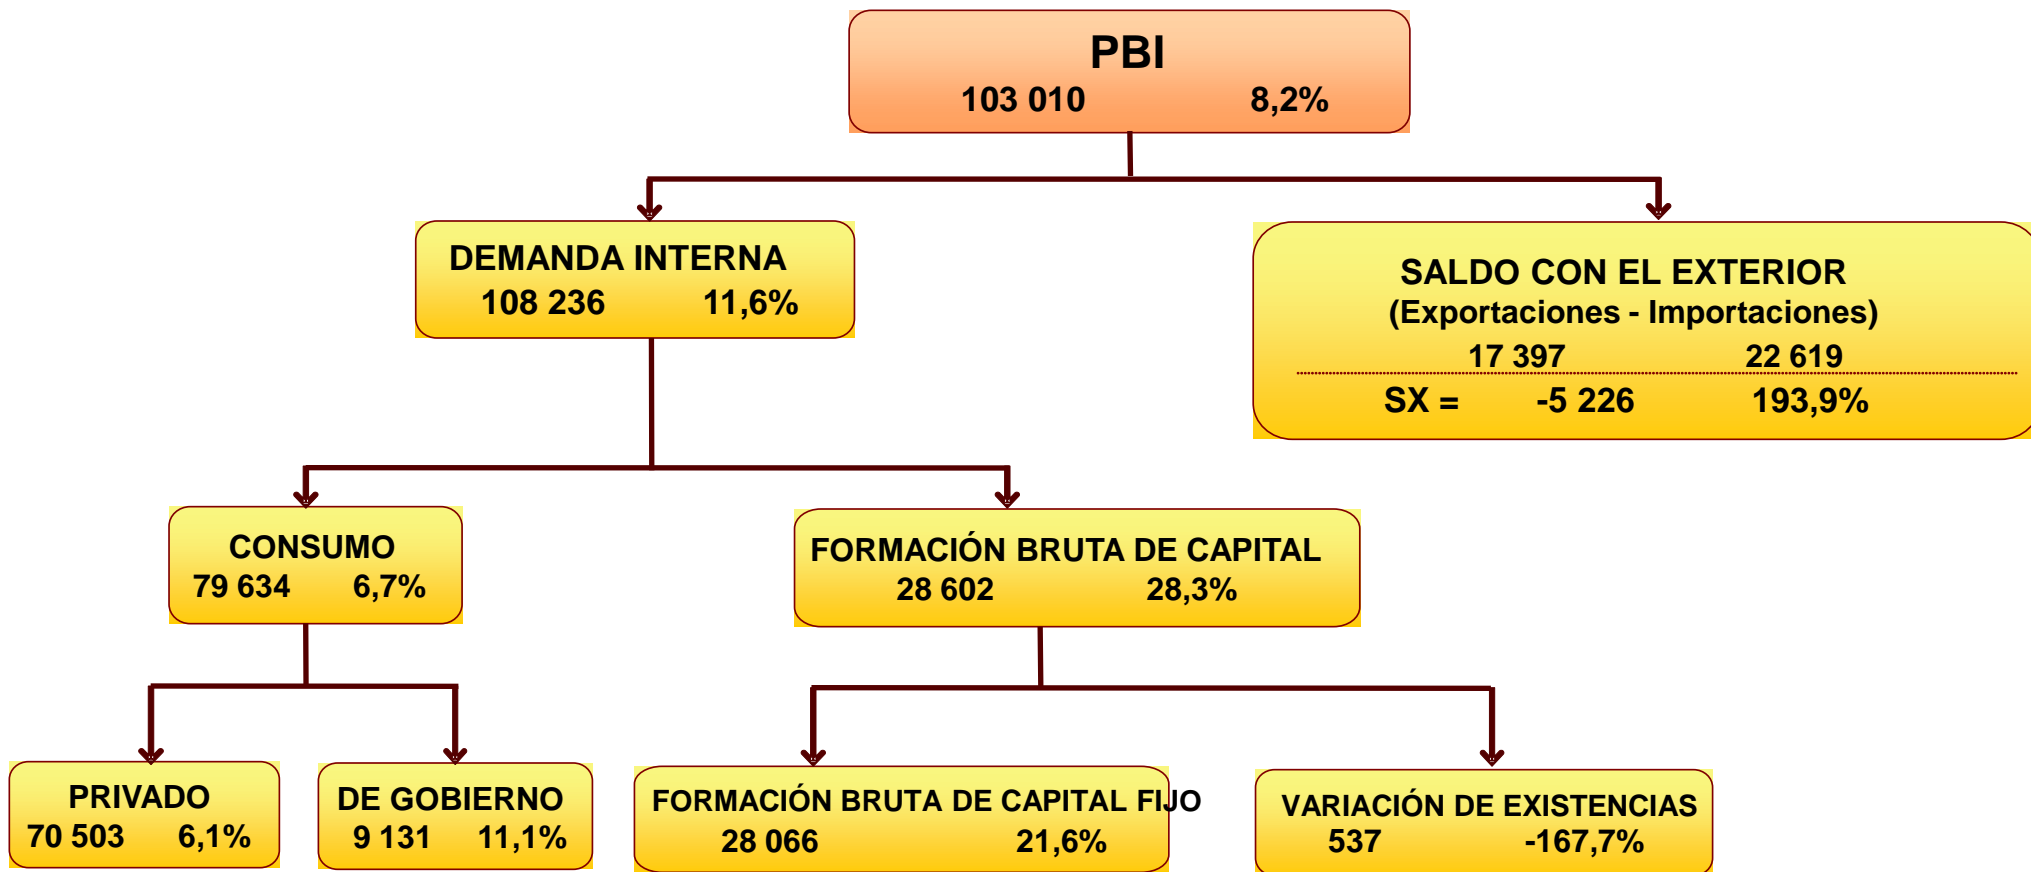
PBI
103 010 8,2%

DEMANDA INTERNA
108 236 11,6%

SALDO CON EL EXTERIOR
(Exportaciones - Importaciones)
17 397 22 619
SX = -5 226 193,9%

CONSUMO
79 634 6,7%

FORMACIÓN BRUTA DE CAPITAL
28 602 28,3%

PRIVADO
70 503 6,1%

DE GOBIERNO
9 131 11,1%

FORMACIÓN BRUTA DE CAPITAL FIJO
28 066 21,6%

VARIACIÓN DE EXISTENCIAS
537 -167,7%